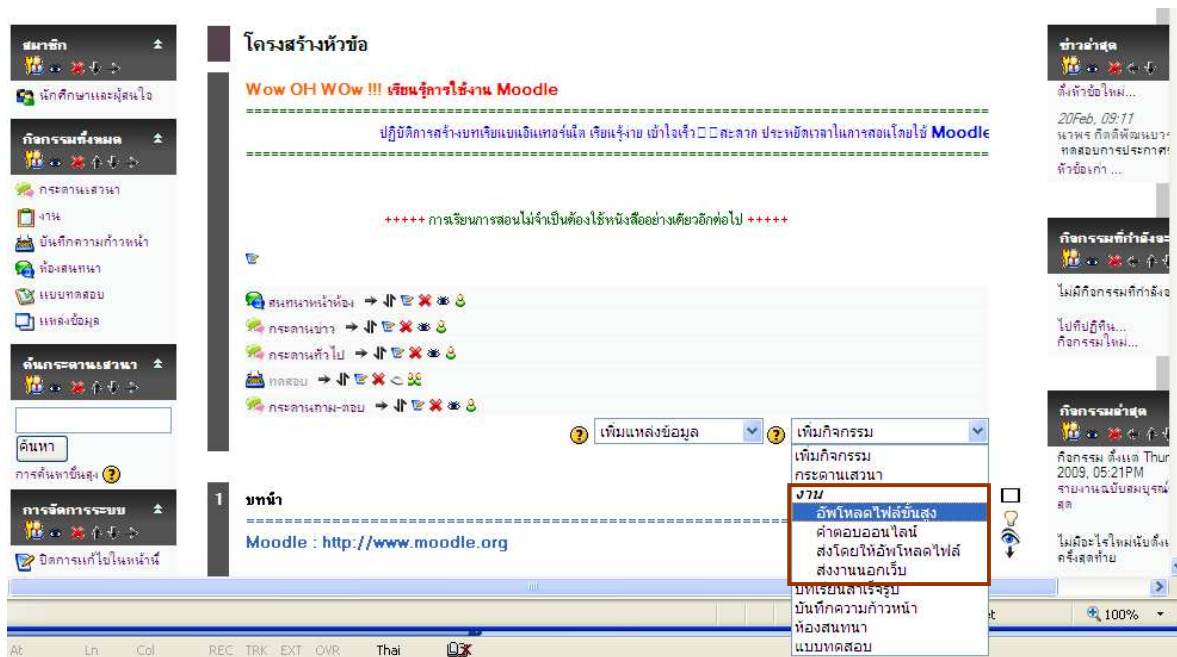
สมาชิก

นักศึกษาและผู้สนใจ

กิจกรรมทั้งหมด

กระดานเสวนา

งาน

บันทึกความก้าวหน้า

ห้องสนทนา

แบบทดสอบ

แหล่งข้อมูล

ค้นกระดานเสวนา

ค้นหา

การค้นหาขั้นสูง

การจัดการระบบ

ปิดการแก้ไขในหน้านี้

โครงสร้างหัวข้อ

Wow OH WOw !!! เรียนรู้การใช้งาน Moodle

ปฏิบัติการสร้างบทเรียนแบบอินเทอร์เน็ต เรียนรู้ง่าย เข้าใจเร็ว สะดวก ประหยัดเวลาในการสอนโดยใช้ Moodle

+++++ การเรียนการสอนไม่จำเป็นต้องใช้หนังสืออย่างเดียวอีกต่อไป +++++

สนทนาหน้าห้อง

กระดานข่าว

กระดานทั่วไป

ทดสอบ

กระดานถาม-ตอบ

เพิ่มแหล่งข้อมูล

เพิ่มกิจกรรม

เพิ่มกิจกรรม
กระดานเสวนา
งาน
อัพโหลดไฟล์ขั้นสูง
คำตอบออนไลน์
ส่งโดยให้อัพโหลดไฟล์
ส่งงานนอกเว็บ
บทเรียนสำเร็จรูป
บันทึกความก้าวหน้า
ห้องสนทนา
แบบทดสอบ

1 บทนำ

Moodle : http://www.moodle.org

ข่าวล่าสุด

ตั้งหัวข้อใหม่...

20Feb, 09:11
นายพร กิตติพัฒนบว
ทดสอบการประกาศ

หัวข้อเก่า ...

กิจกรรมที่กำลังจะ

ไม่มีกิจกรรมที่กำลังจ

ไปที่ปฏิทิน...
กิจกรรมใหม่...

กิจกรรมล่าสุด

กิจกรรม ตั้งแต่ Thur
2009, 05:21PM
รายงานฉบับสมบูรณ์
สุด

ไม่มีอะไรใหม่นับตั้งแ
ครั้งสุดท้าย

100%

At Ln Col REC TRK EXT OVR Thai